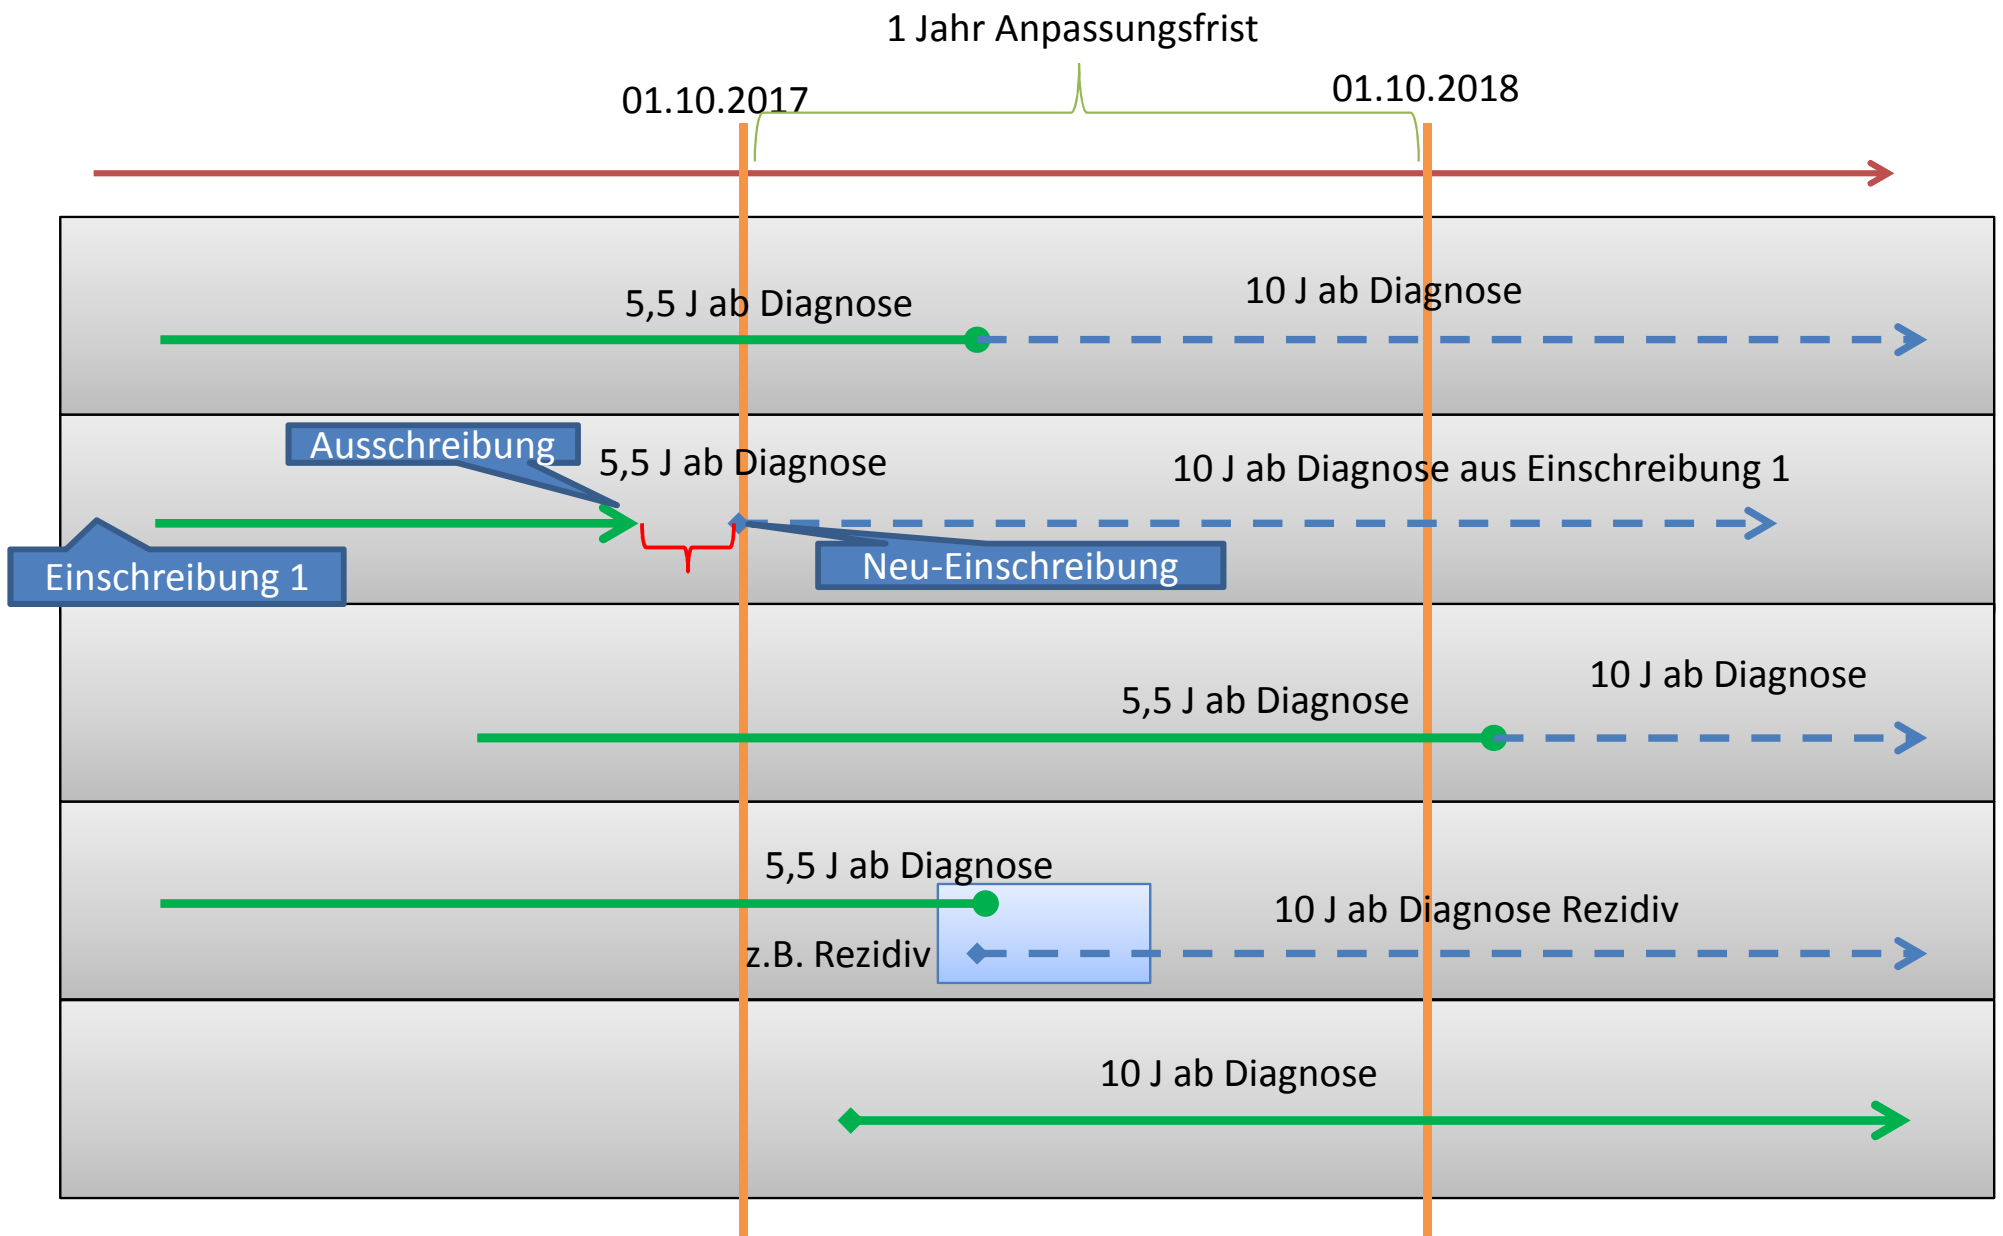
1 Jahr Anpassungsfrist

01.10.2017

01.10.2018

5,5 J ab Diagnose

10 J ab Diagnose

Ausschreibung

5,5 J ab Diagnose

10 J ab Diagnose aus Einschreibung 1

Einschreibung 1

Neu-Einschreibung

10 J ab Diagnose

5,5 J ab Diagnose

5,5 J ab Diagnose

10 J ab Diagnose Rezidiv

z.B. Rezidiv

10 J ab Diagnose